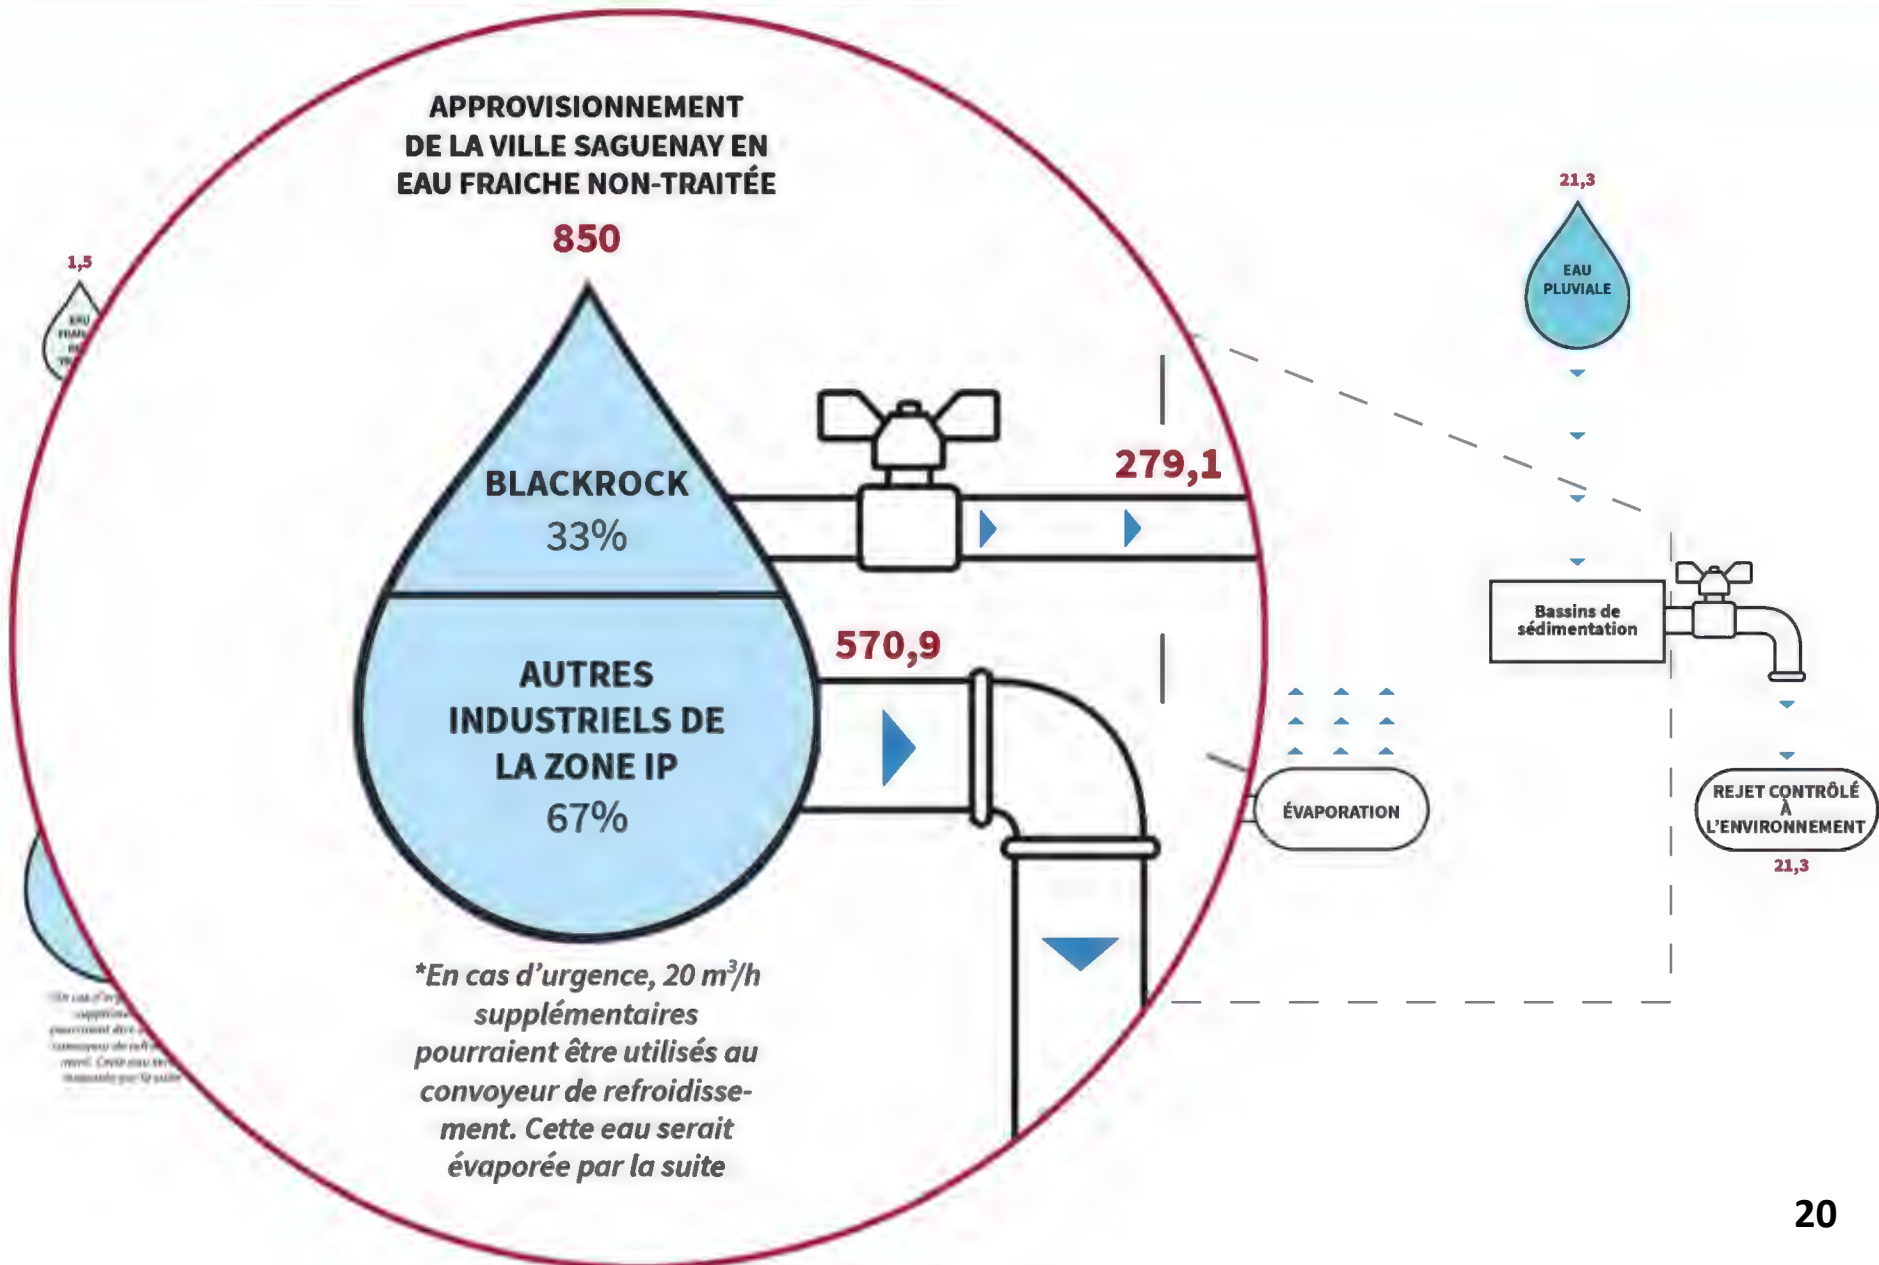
APPROVISIONNEMENT DE LA VILLE SAGUENAY EN EAU FRAICHE NON-TRAITÉE

850

1,5

EAU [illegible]

BLACKROCK
33%

AUTRES INDUSTRIELS DE LA ZONE IP
67%

279,1

570,9

*En cas d'urgence, 20 $m^3/h$ supplémentaires pourraient être utilisés au convoyeur de refroidissement. Cette eau serait évaporée par la suite

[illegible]

21,3

EAU PLUVIALE

Bassins de sédimentation

ÉVAPORATION

REJET CONTRÔLÉ À L'ENVIRONNEMENT

21,3

20